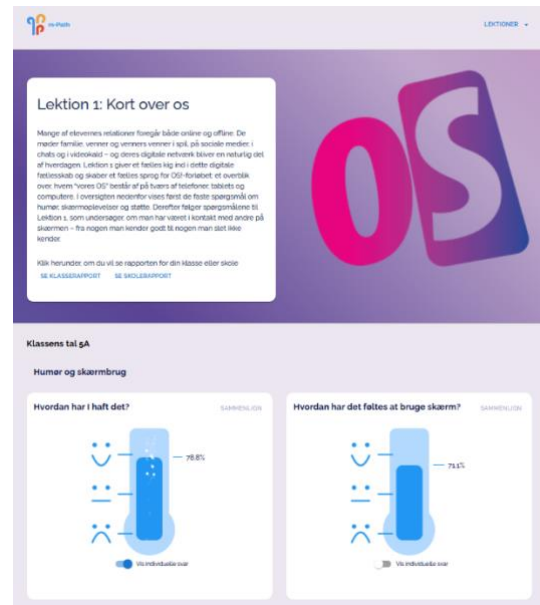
Hi-Path

LEKTIONER

Lektion 1: Kort over os

Mange af elevernes relationer foregår både online og offline. De møder familie, venner og venners venner i spil, på sociale medier, i chats og i videokald – og deres digitale netværk bliver en naturlig del af hverdagen. Lektion 1 giver et fælles kig ind i dette digitale fællesskab og skaber et fælles sprog for OS!-forløbet: et overblik over, hvem "vores OS" består af på tværs af telefoner, tablets og computere. I oversigten nedenfor vises først de faste spørgsmål om humør, skærmoplevelser og støtte. Derefter følger spørgsmålene til Lektion 1, som undersøger, om man har været i kontakt med andre på skærmen – fra nogen man kender godt til nogen man slet ikke kender.

Klik herunder, om du vil se rapporten for din klasse eller skole

SE KLASSERAPPORT SE SKOLERAPPORT

OS

Klassens tal 5A

Humør og skærmbrug

Hvordan har I haft det?

SAMMENLIGN

78.8%

Vis individuelle svar

Hvordan har det føltes at bruge skærm?

SAMMENLIGN

71.1%

Vis individuelle svar